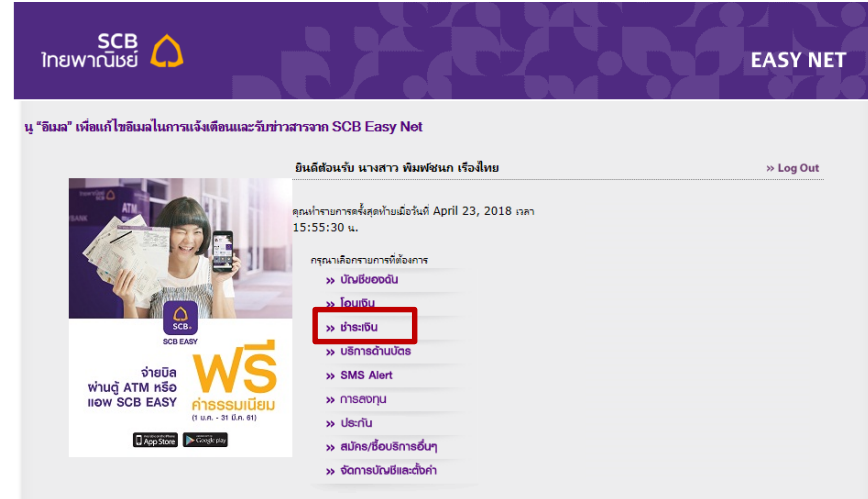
SCB
ไทยพาณิชย์

EASY NET

นู "อีเมล" เพื่อแก้ไขอีเมลในการแจ้งเตือนและรับข่าวสารจาก SCB Easy Net

ยินดีต้อนรับ นางสาว พิมพ์ชนก เรืองไทย

» Log Out

ATM

SCB EASY

จ่ายบิล ผ่านตู้ ATM หรือ แอพ SCB EASY

ฟรี ค่าธรรมเนียม (1 ม.ค. - 31 มี.ค. 61)

App Store

Google play

คุณทำรายการครั้งสุดท้ายเมื่อวันที่ April 23, 2018 เวลา 15:55:30 น.

กรุณาเลือกรายการที่ต้องการ

» บัญชีของฉัน

» โอนเงิน

» ชำระเงิน

» บริการด้านบัตร

» SMS Alert

» การลงทุน

» ประกัน

» สมัคร/ซื้อบริการอื่นๆ

» จัดการบัญชีและตั้งค่า